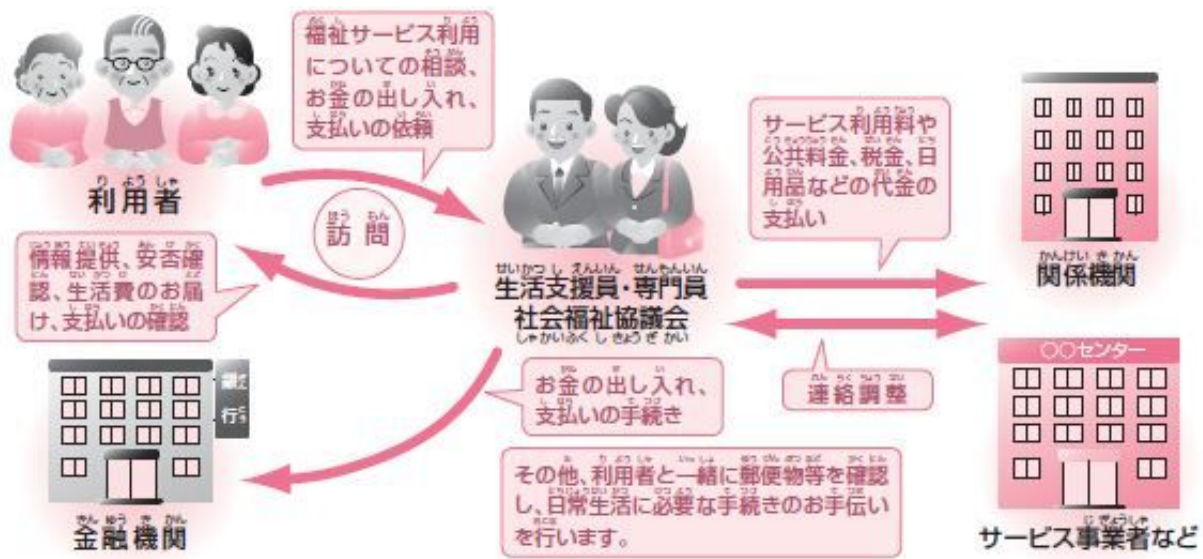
福祉サービス利用についての相談、お金の出し入れ、支払いの依頼

利用者

訪問

情報提供、安否確認、生活費のお届け、支払いの確認

生活支援員・専門員
社会福祉協議会

サービス利用料や公共料金、税金、日用品などの代金の支払い

関係機関

連絡調整

○○センター

お金の出し入れ、支払いの手続き

銀行

金融機関

その他、利用者と一緒に郵便物等を確認し、日常生活に必要な手続きのお手伝いを行います。

サービス事業者など